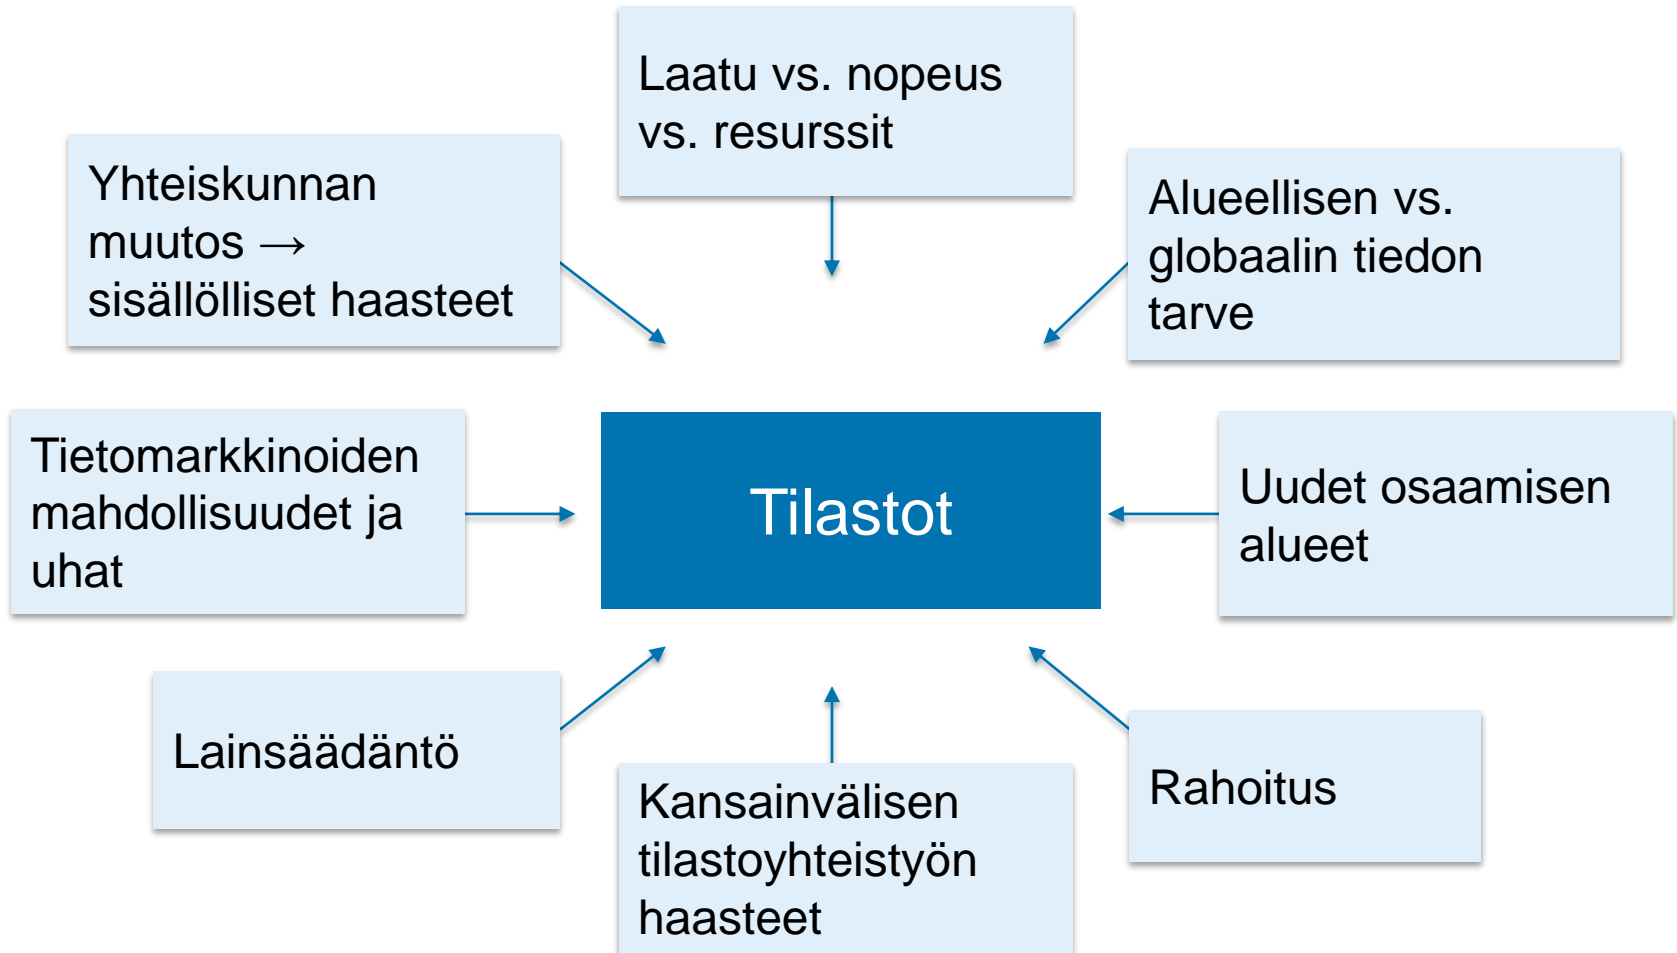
Laatu vs. nopeus vs. resurssit

Yhteiskunnan muutos → sisällölliset haasteet

Alueellisen vs. globaalin tiedon tarve

Tietomarkkinoiden mahdollisuudet ja uhat

Tilastot

Uudet osaamisen alueet

Lainsäädäntö

Kansainvälisen tilastoyhteistyön haasteet

Rahoitus